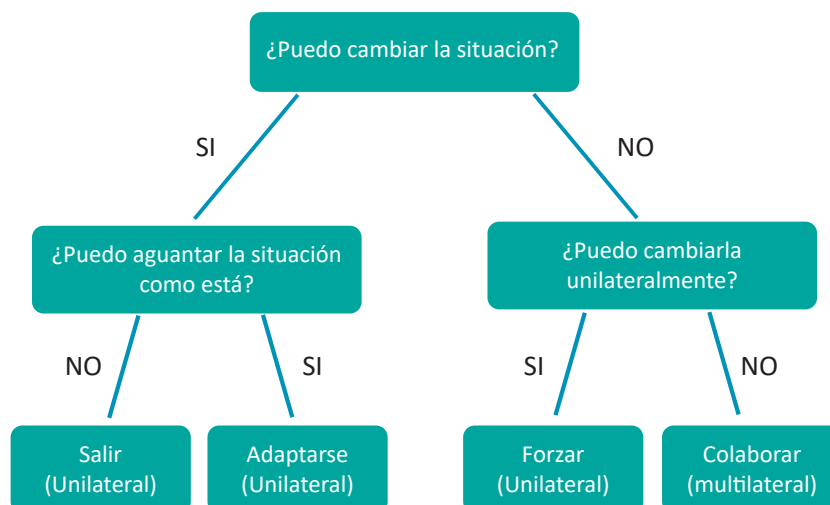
¿Puedo cambiar la situación?

SI

NO

¿Puedo aguantar la situación como está?

¿Puedo cambiarla unilateralmente?

NO

SI

SI

NO

Salir (Unilateral)

Adaptarse (Unilateral)

Forzar (Unilateral)

Colaborar (multilateral)